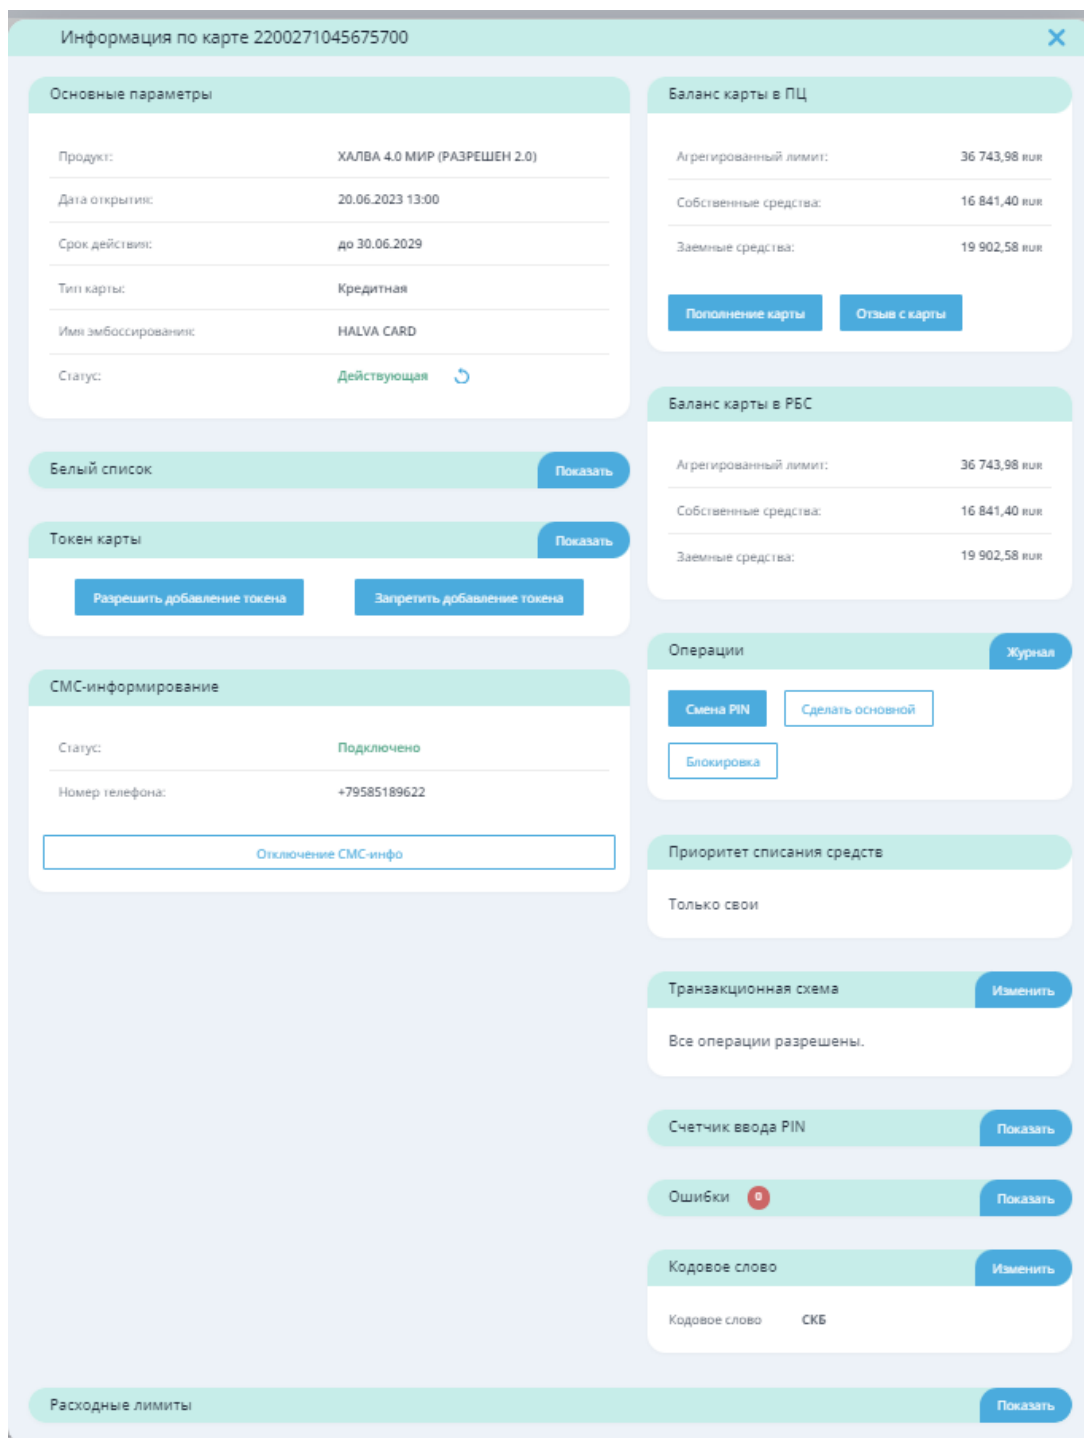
Информация по карте 2200271045675700

Основные параметры

| | |
|---|---|
| Продукт: | ХАЛВА 4.0 МИР (РАЗРЕШЕН 2.0) |
| Дата открытия: | 20.06.2023 13:00 |
| Срок действия: | до 30.06.2029 |
| Тип карты: | Кредитная |
| Имя эмбоссирования: | HALVA CARD |
| Статус: | Действующая |

Белый список
Показать

Токен карты
Показать

Разрешить добавление токена
Запретить добавление токена

СМС-информирование

| | |
|---|---|
| Статус: | Подключено |
| Номер телефона: | +79585189622 |

Отключение СМС-инфо

Баланс карты в ПЦ

| | |
|---|---|
| Агрегированный лимит: | 36 743,98 RUR |
| Собственные средства: | 16 841,40 RUR |
| Заемные средства: | 19 902,58 RUR |

Пополнение карты
Отзыв с карты

Баланс карты в РБС

| | |
|---|---|
| Агрегированный лимит: | 36 743,98 RUR |
| Собственные средства: | 16 841,40 RUR |
| Заемные средства: | 19 902,58 RUR |

Операции
Журнал

Смена PIN
Сделать основной
Блокировка

Приоритет списания средств

Только свои

Транзакционная схема
Изменить

Все операции разрешены.

Счетчик ввода PIN
Показать

Ошибки 0
Показать

Кодовое слово
Изменить

Кодовое слово СКБ

Расходные лимиты
Показать